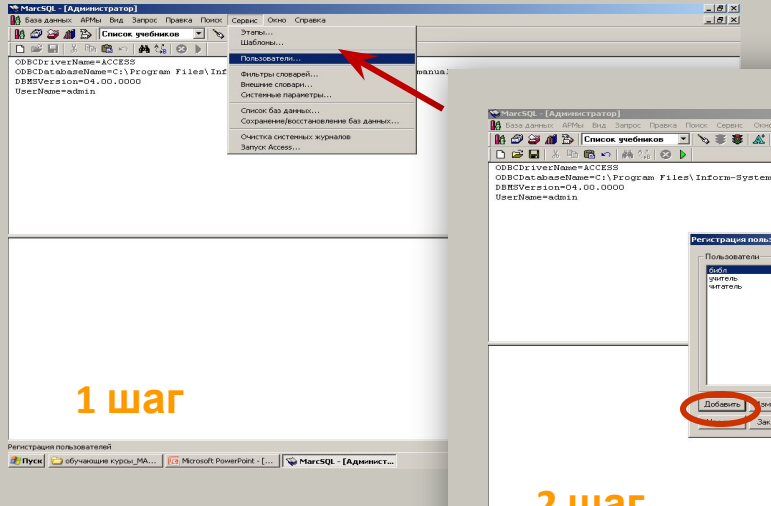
MarcSQL - [Администратор]

База данных АРМы Вид Запрос Правка Поиск Сервис Окно Справка

Список учебников

Этапы...
Шаблоны...
Пользователи...
Фильтры словарей...
Внешние словари...
Системные параметры...
Список баз данных...
Сохранение/восстановление баз данных...
Очистка системных журналов
Запуск Access...

ODBCDriverName=ACCESS
ODBCDatabaseName=C:\Program Files\Inf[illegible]manual
DBMSVersion=04.00.0000
UserName=admin

1 шаг

Регистрация пользователей

Пуск обучающие курсы_MA... Microsoft PowerPoint - [... MarcSQL - [Админист...

MarcSQL - [Администратор]

База данных АРМы Вид Запрос Правка Поиск Сервис Окно

Список учебников

ODBCDriverName=ACCESS
ODBCDatabaseName=C:\Program Files\Inform-System
DBMSVersion=04.00.0000
UserName=admin

Регистрация польз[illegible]

Пользователи
библ
учитель
читатель

Добавить
Зак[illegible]

2 шаг